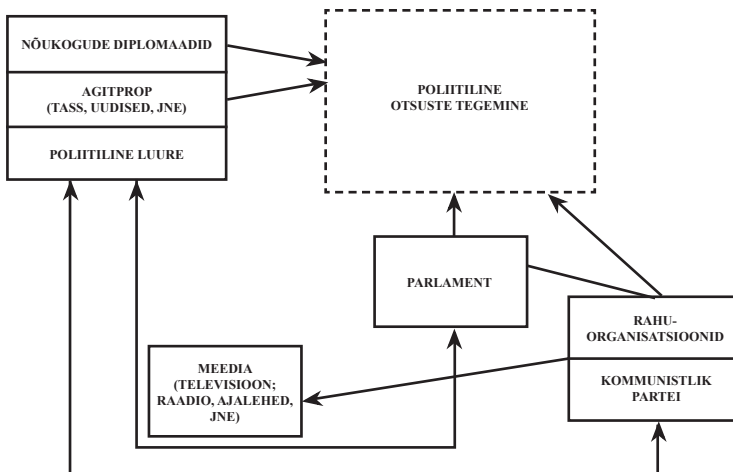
NÕUKOGUDE DIPLOMAADID

AGITPROP
(TASS, UUDISED, JNE)

POLIITILINE LUURE

POLIITILINE
OTSUSTE TEGEMINE

PARLAMENT

RAHU-
ORGANISATSIOONID

KOMMUNISTLIK
PARTEI

MEEDIA
(TELEVISIOON;
RAADIO, AJALEHED,
JNE)